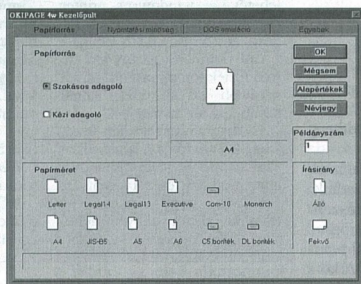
OKIPAGE 4w Kezelőpult

Papírforrás | Nyomtatásminőség | DOS emuláció | Egyebek

Papírforrás

Szokásos adagoló

Kézi adagoló

A

A4

OK

Mégsem

Alapértékek

Névjegy

Példányszám

1

Papírméret

Letter

Legal14

Legal13

Executive

Com-10

Monarch

A4

JIS-B5

A5

A6

C5 boríték

DL boríték

Írásirány

Álló

Fekvő